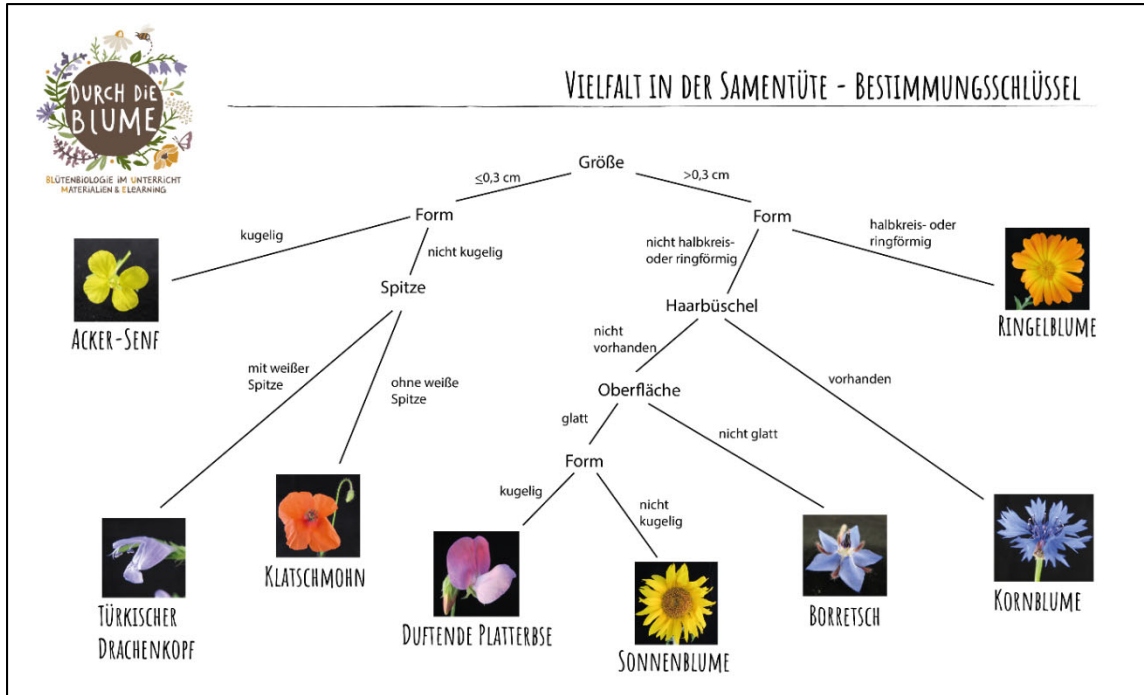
DURCH DIE BLUME

BLÜTENBIOLOGIE IM UNTERRICHT MATERIALIEN & ELEARNING

VIELFALT IN DER SAMENTÜTE - BESTIMMUNGSSCHLÜSSEL

Größe

≤0,3 cm

>0,3 cm

Form

kugelig

nicht kugelig

ACKER-SENF

Spitze

mit weißer Spitze

ohne weiße Spitze

TÜRKISCHER DRACHENKOPF

KLATSCHMOHN

Form

nicht halbkreis- oder ringförmig

halbkreis- oder ringförmig

RINGELBLUME

Haarbüschel

nicht vorhanden

vorhanden

Oberfläche

glatt

nicht glatt

Form

kugelig

nicht kugelig

DUFTENDE PLATTERBSE

SONNENBLUME

BORRETSCH

KORNBLUME